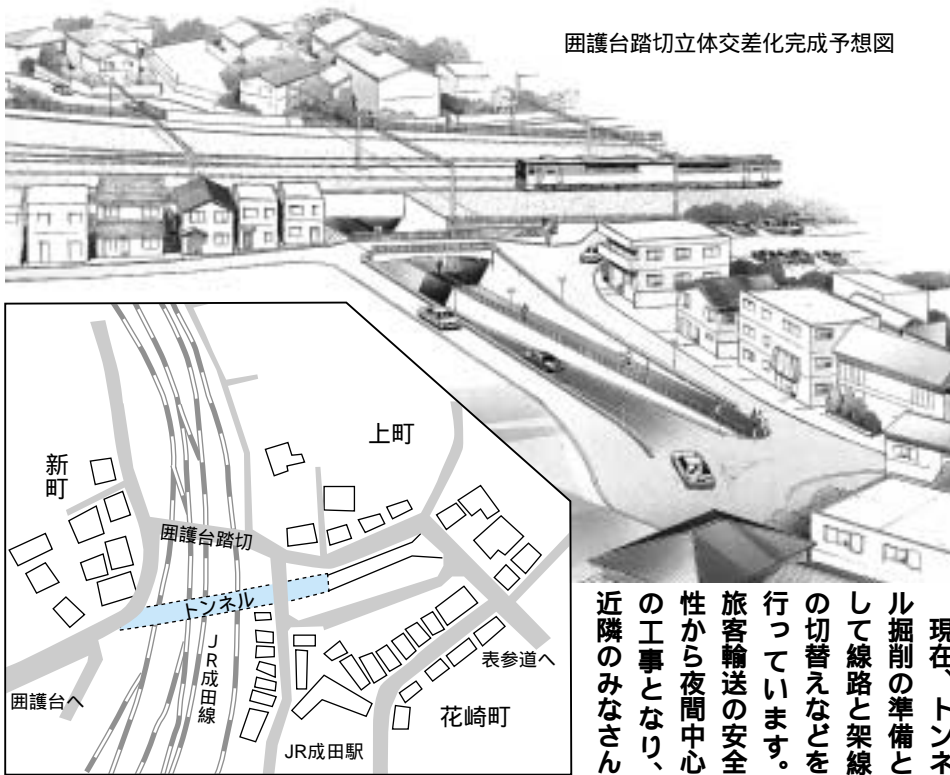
囲護台踏切立体交差化完成予想図

上町

新町

囲護台踏切

トンネル

JR成田線

表参道へ

囲護台へ

花崎町

JR成田駅

現在、トンネル掘削の準備として線路と架線の切替えなどを行っています。旅客輸送の安全性から夜間中心の工事となり、近隣のみなさん